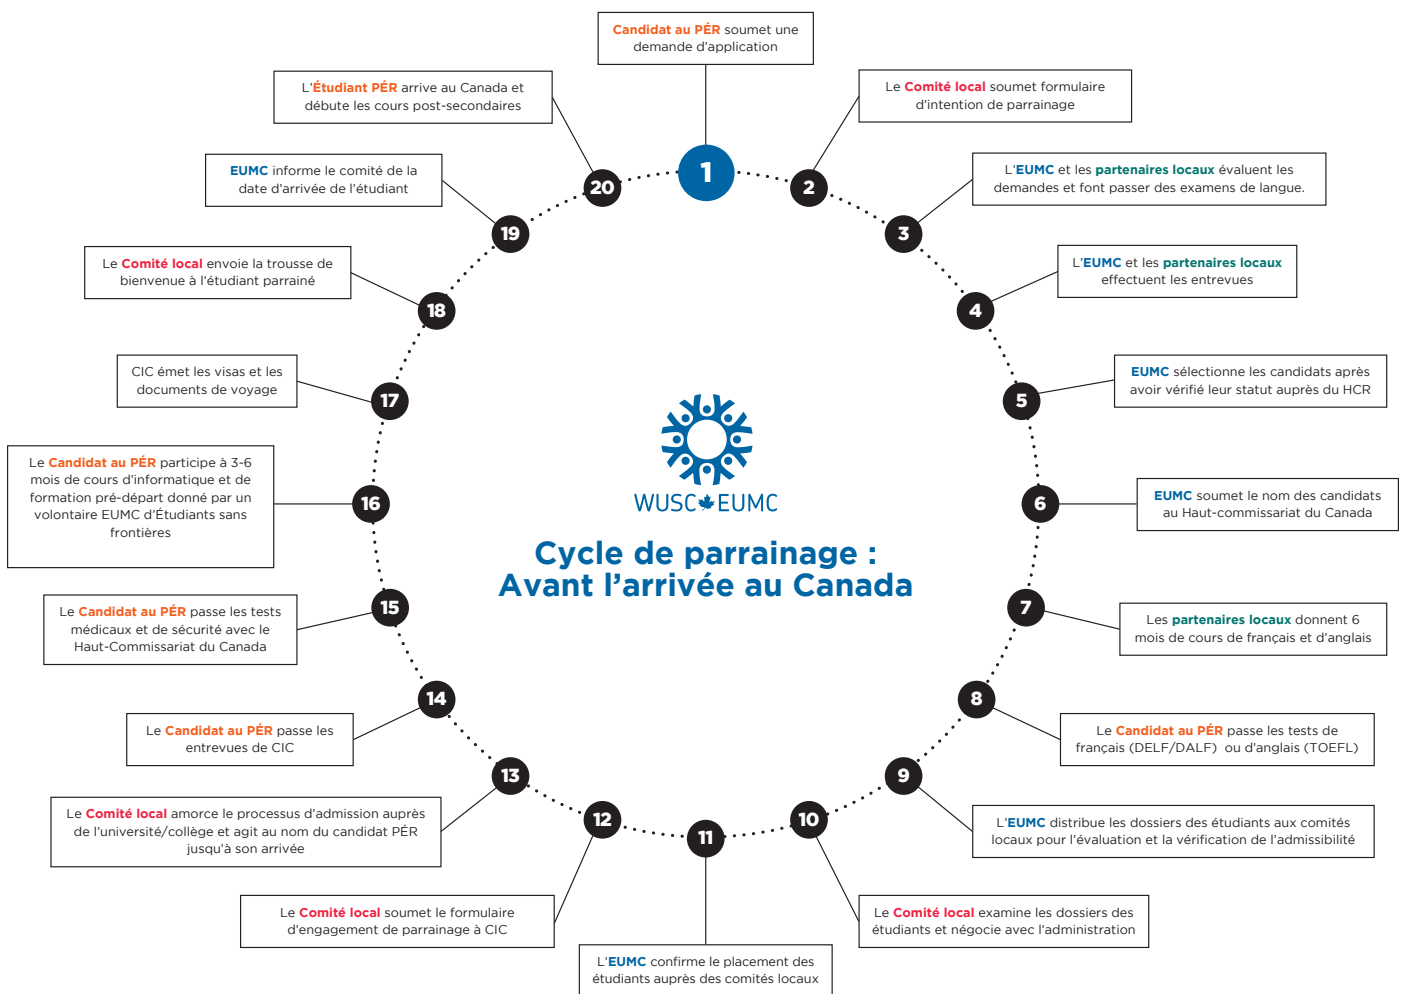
WUSC EUMC

Cycle de parrainage : Avant l'arrivée au Canada

1
Candidat au PÉR soumet une demande d'application

2
Le Comité local soumet formulaire d'intention de parrainage

3
L'EUMC et les partenaires locaux évaluent les demandes et font passer des examens de langue.

4
L'EUMC et les partenaires locaux effectuent les entrevues

5
EUMC sélectionne les candidats après avoir vérifié leur statut auprès du HCR

6
EUMC soumet le nom des candidats au Haut-commissariat du Canada

7
Les partenaires locaux donnent 6 mois de cours de français et d'anglais

8
Le Candidat au PÉR passe les tests de français (DELF/DALF) ou d'anglais (TOEFL)

9
L'EUMC distribue les dossiers des étudiants aux comités locaux pour l'évaluation et la vérification de l'admissibilité

10
Le Comité local examine les dossiers des étudiants et négocie avec l'administration

11
L'EUMC confirme le placement des étudiants auprès des comités locaux

12
Le Comité local soumet le formulaire d'engagement de parrainage à CIC

13
Le Comité local amorce le processus d'admission auprès de l'université/collège et agit au nom du candidat PÉR jusqu'à son arrivée

14
Le Candidat au PÉR passe les entrevues de CIC

15
Le Candidat au PÉR passe les tests médicaux et de sécurité avec le Haut-Commissariat du Canada

16
Le Candidat au PÉR participe à 3-6 mois de cours d'informatique et de formation pré-départ donné par un volontaire EUMC d'Étudiants sans frontières

17
CIC émet les visas et les documents de voyage

18
Le Comité local envoie la trousse de bienvenue à l'étudiant parrainé

19
EUMC informe le comité de la date d'arrivée de l'étudiant

20
L'Étudiant PÉR arrive au Canada et débute les cours post-secondaires